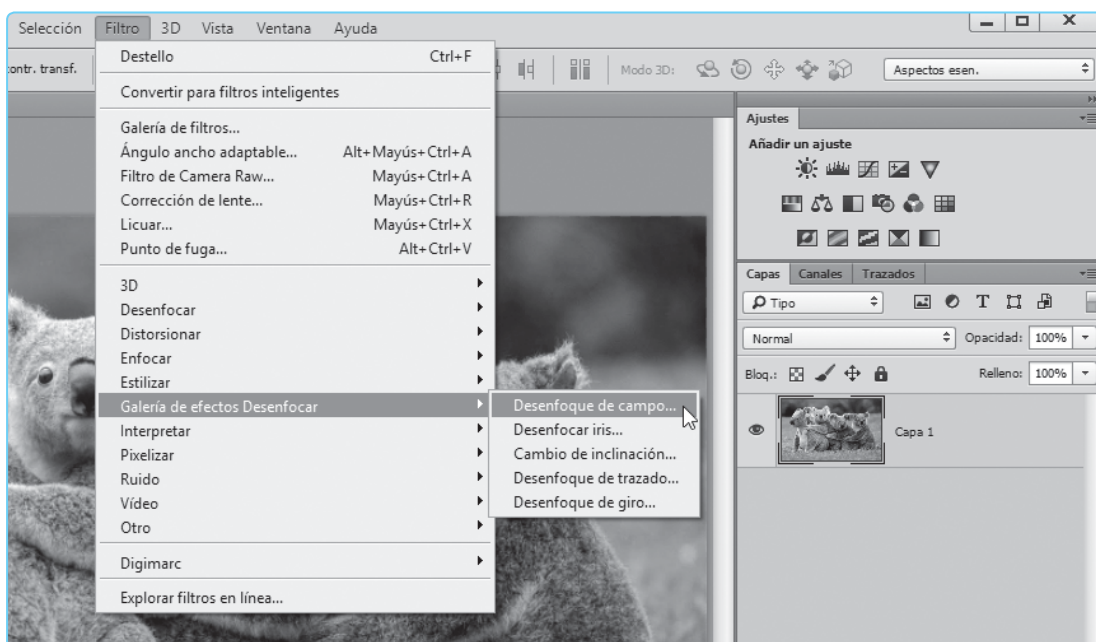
Selección Filtro 3D Vista Ventana Ayuda

contr. transf.

Modo 3D:

Aspectos esen.

Destello Ctrl+F

Convertir para filtros inteligentes

Galería de filtros...
Ángulo ancho adaptable... Alt+Mayús+Ctrl+A
Filtro de Camera Raw... Mayús+Ctrl+A
Corrección de lente... Mayús+Ctrl+R
Licuar... Mayús+Ctrl+X
Punto de fuga... Alt+Ctrl+V

3D
Desenfocar
Distorsionar
Enfocar
Estilizar
Galería de efectos Desenfocar
Interpretar
Pixelizar
Ruido
Vídeo
Otro

Digimarc

Explorar filtros en línea...

Desenfoque de campo...
Desenfocar iris...
Cambio de inclinación...
Desenfoque de trazado...
Desenfoque de giro...

Ajustes
Añadir un ajuste

Capas Canales Trazados
Tipo
Normal Opacidad: 100%
Bloq.: Relleno: 100%
Capa 1